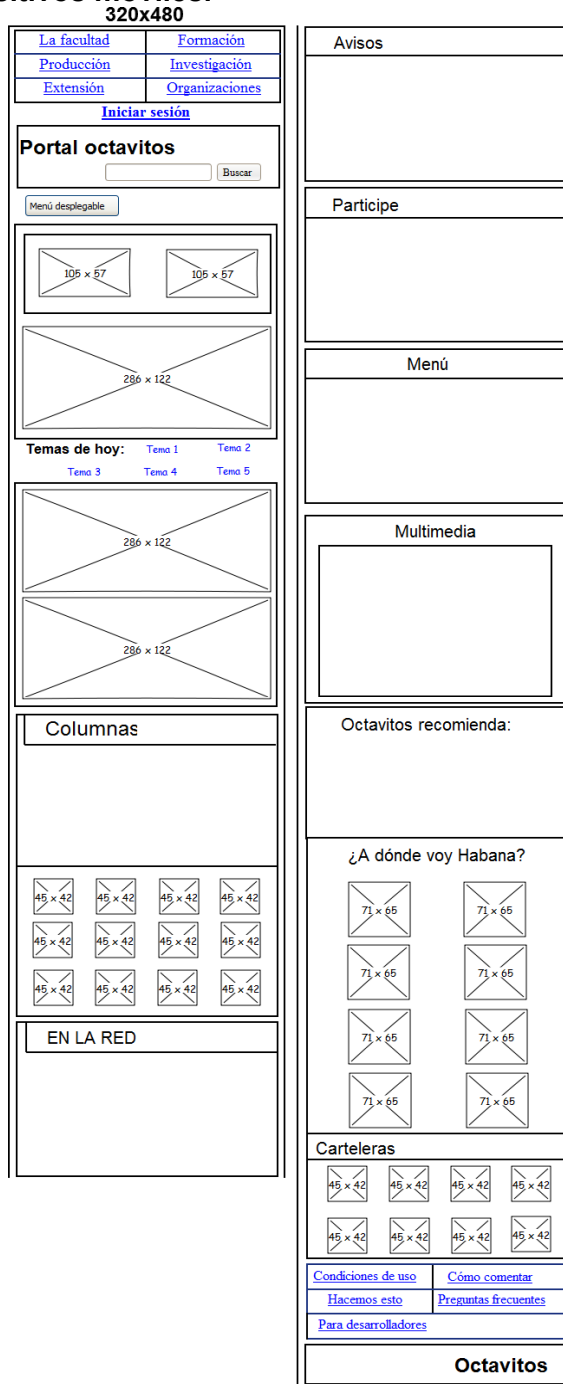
320x480

| La facultad | Formación |
|---|---|
| Producción | Investigación |
| Extensión | Organizaciones |

Iniciar sesión

Portal octavitos

Buscar

Menú desplegable

105 × 57
105 × 57
286 × 122

Temas de hoy: Tema 1 Tema 2 Tema 3 Tema 4 Tema 5

286 × 122
286 × 122

Columnas

45 × 42 45 × 42 45 × 42 45 × 42
45 × 42 45 × 42 45 × 42 45 × 42
45 × 42 45 × 42 45 × 42 45 × 42

EN LA RED

Avisos

Participe

Menú

Multimedia

Octavitos recomienda:

¿A dónde voy Habana?

71 × 65 71 × 65
71 × 65 71 × 65
71 × 65 71 × 65
71 × 65 71 × 65

Carteleras

45 × 42 45 × 42 45 × 42 45 × 42
45 × 42 45 × 42 45 × 42 45 × 42

| Condiciones de uso | Cómo comentar |
|---|---|
| Hacemos esto | Preguntas frecuentes |

Para desarrolladores

Octavitos